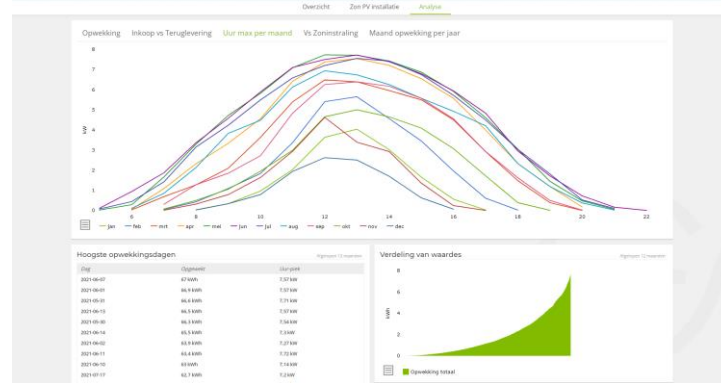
Overzicht Zon PV installatie Analyse

Opwekking Inkoop vs Teruglevering Uur max per maand Vs Zoninstraling Maand opwekking per jaar

8
7
6
5
4
3
2
1
0
kW
6 8 10 12 14 16 18 20 22

jan feb mrt apr mei jun jul aug sep okt nov dec

Hoogste opwekkingsdagen

Afgelopen 12 maanden

| Dag | Opgewekt | Uur piek |
|---|---|---|
| 2021-06-07 | 67 kWh | 7.57 kW |
| 2021-06-01 | 66.9 kWh | 7.57 kW |
| 2021-05-31 | 66.6 kWh | 7.71 kW |
| 2021-06-13 | 66.5 kWh | 7.57 kW |
| 2021-05-30 | 66.3 kWh | 7.56 kW |
| 2021-06-14 | 65.5 kWh | 7.3 kW |
| 2021-06-02 | 63.9 kWh | 7.27 kW |
| 2021-06-11 | 63.4 kWh | 7.72 kW |
| 2021-06-10 | 63 kWh | 7.14 kW |
| 2021-07-17 | 62.7 kWh | 7.2 kW |

Verdeling van waardes

Afgelopen 12 maanden

8
6
4
2
0
kW

Opwekking totaal